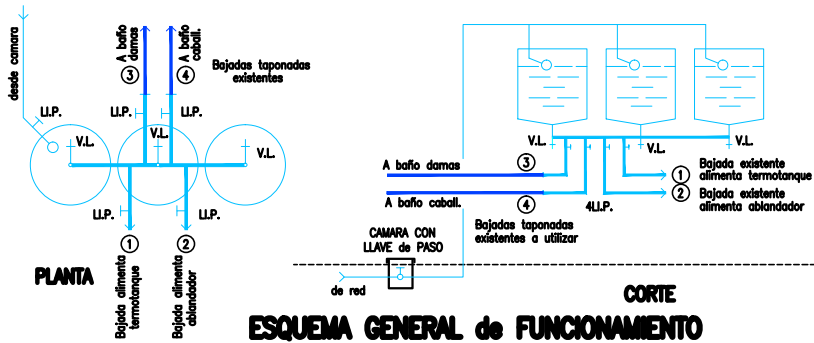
desde camara

Ll.P.

A baño damas
3

A baño caball.
4

Bajadas taponadas existentes

Ll.P.

Ll.P.

V.L.

V.L.

V.L.

Ll.P.

Ll.P.

1
Bajada alimenta termotanque

2
Bajada alimenta ablandador

PLANTA

V.L.

V.L.

V.L.

A baño damas
3

A baño caball.
4

4Ll.P.

1 Bajada existente alimenta termotanque

2 Bajada existente alimenta ablandador

Bajadas taponadas existentes a utilizar

CAMARA CON LLAVE de PASO

de red

CORTE

ESQUEMA GENERAL de FUNCIONAMIENTO